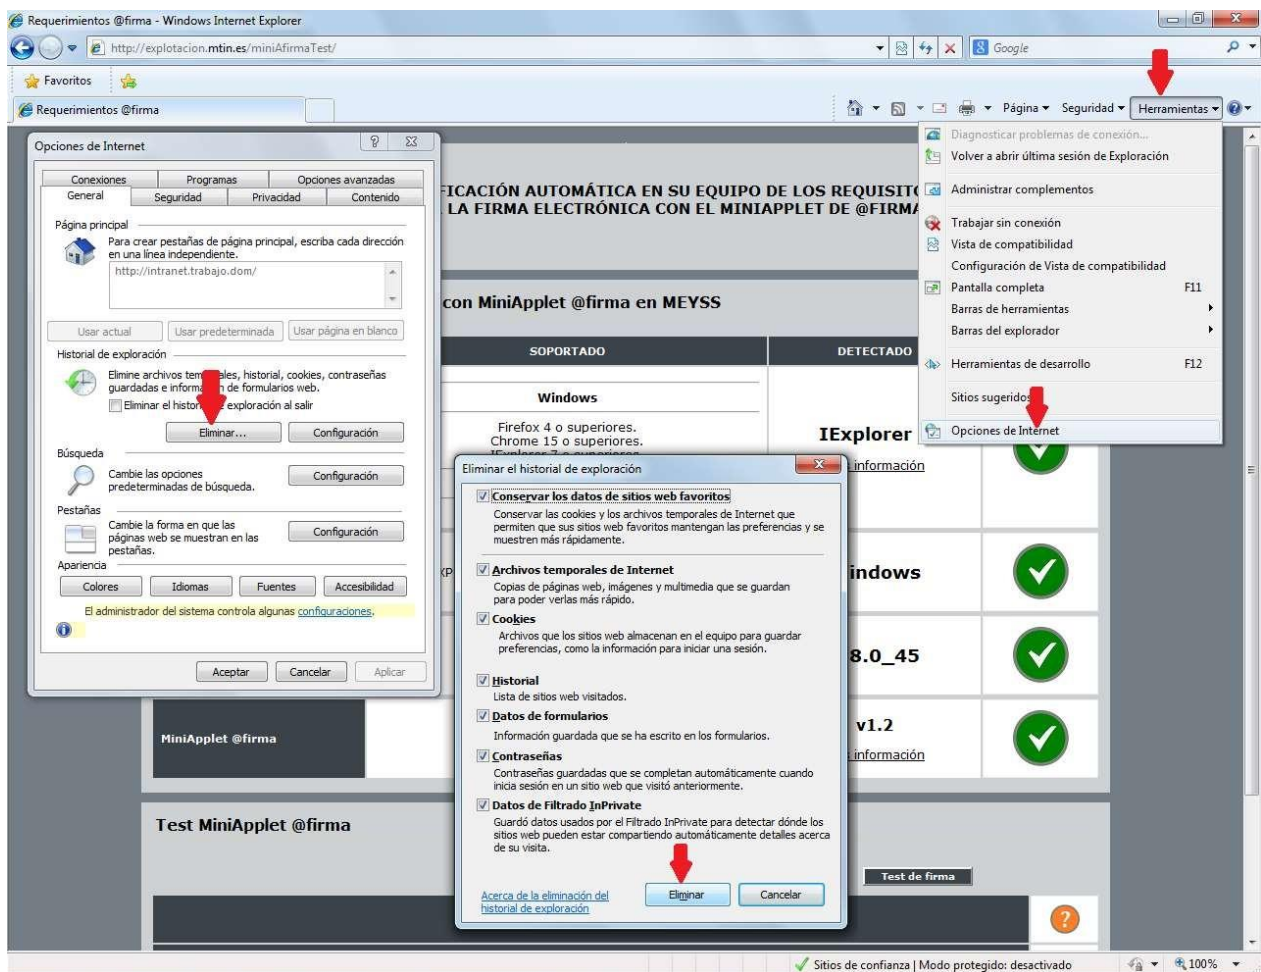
Requerimientos @firma - Windows Internet Explorer

http://explotacion.mtin.es/miniAfirmaTest/

Google

Favoritos

Requerimientos @firma

Página ▾ Seguridad ▾ Herramientas ▾

Diagnosticar problemas de conexión...
Volver a abrir última sesión de Exploración
Administrar complementos
Trabajar sin conexión
Vista de compatibilidad
Configuración de Vista de compatibilidad
Pantalla completa F11
Barras de herramientas
Barras del explorador
Herramientas de desarrollo F12
Sitios sugeridos
Opciones de Internet

Opciones de Internet

Conexiones | Programas | Opciones avanzadas
General | Seguridad | Privacidad | Contenido

Página principal
Para crear pestañas de página principal, escriba cada dirección en una línea independiente.
http://intranet.trabajo.dom/
Usar actual | Usar predeterminada | Usar página en blanco

Historial de exploración
Elimine archivos tem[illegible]ales, historial, cookies, contraseñas guardadas e inform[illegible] de formularios web.
Eliminar el histor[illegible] exploración al salir
Eliminar... | Configuración

Búsqueda
Cambie las opciones predeterminadas de búsqueda.
Configuración

Pestañas
Cambie la forma en que las páginas web se muestran en las pestañas.
Configuración

Apariencia
Colores | Idiomas | Fuentes | Accesibilidad

El administrador del sistema controla algunas configuraciones.

Aceptar | Cancelar | Aplicar

FICACIÓN AUTOMÁTICA EN SU EQUIPO DE LOS REQUISIT
LA FIRMA ELECTRÓNICA CON EL MINIAPPLET DE @FIRMA

con MiniApplet @firma en MEYSS

SOPORTADO | DETECTADO

Windows

Firefox 4 o superiores.
Chrome 15 o superiores.

IExplorer
información

Eliminar el historial de exploración

Conservar los datos de sitios web favoritos
Conservar las cookies y los archivos temporales de Internet que permiten que sus sitios web favoritos mantengan las preferencias y se muestren más rápidamente.

Archivos temporales de Internet
Copias de páginas web, imágenes y multimedia que se guardan para poder verlas más rápido.

Cookies
Archivos que los sitios web almacenan en el equipo para guardar preferencias, como la información para iniciar una sesión.

Historial
Lista de sitios web visitados.

Datos de formularios
Información guardada que se ha escrito en los formularios.

Contraseñas
Contraseñas guardadas que se completan automáticamente cuando inicia sesión en un sitio web que visitó anteriormente.

Datos de Filtrado InPrivate
Guardó datos usados por el Filtrado InPrivate para detectar dónde los sitios web pueden estar compartiendo automáticamente detalles acerca de su visita.

Acerca de la eliminación del historial de exploración

Eliminar | Cancelar

indows
8.0_45
v1.2
información

MiniApplet @firma

Test MiniApplet @firma

Test de firma

Sitios de confianza | Modo protegido: desactivado
100%